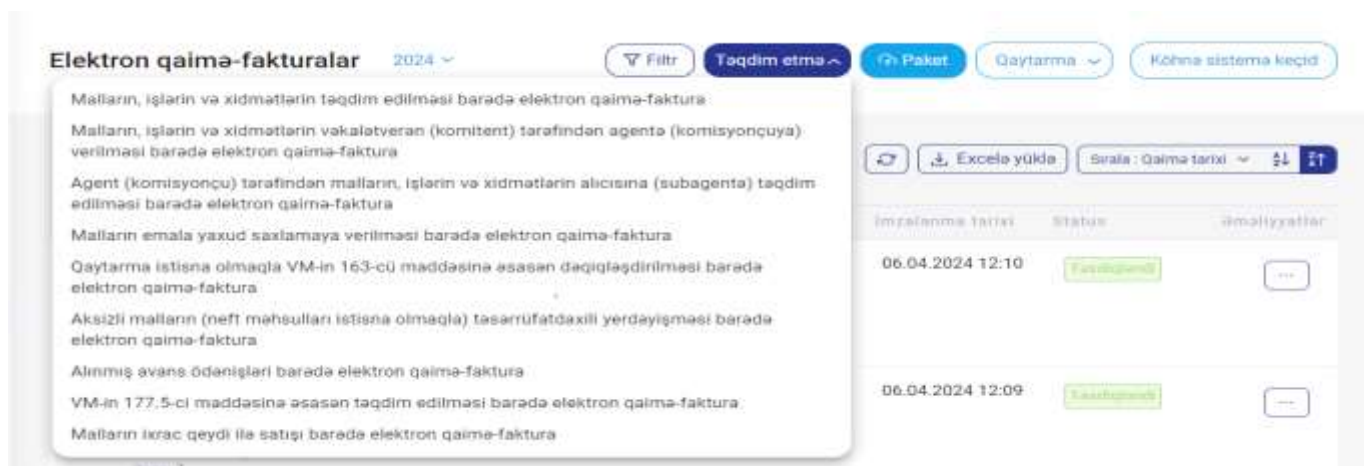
Elektron qaimə-fakturalar 2024

Filtr Təqdim etmə Paket Qaytarma Köhnə sistemə keçid

Malların, işlərin və xidmətlərin təqdim edilməsi barədə elektron qaimə-faktura

Malların, işlərin və xidmətlərin vəkalətverən (komitent) tərəfindən agentə (komisyonçuya) verilməsi barədə elektron qaimə-faktura

Agent (komisyonçu) tərəfindən malların, işlərin və xidmətlərin alıcısına (subagentə) təqdim edilməsi barədə elektron qaimə-faktura

Malların emala yaxud saxlamaya verilməsi barədə elektron qaimə-faktura

Qaytarma istisna olmaqla VM-in 163-cü maddəsinə əsasən dəqiqləşdirilməsi barədə elektron qaimə-faktura

Aksizli malların (neft məhsulları istisna olmaqla) təsərrüfatdaxili yerdəyişməsi barədə elektron qaimə-faktura

Alınmış avans ödənişləri barədə elektron qaimə-faktura

VM-in 177.5-ci maddəsinə əsasən təqdim edilməsi barədə elektron qaimə-faktura

Malların ixrac qeydi ilə satışı barədə elektron qaimə-faktura

Excelə yüklə Sırala : Qaimə tarixi

İmzalanma tarixi Status Əməliyyatlar

06.04.2024 12:10 Təsdiqləndi ...

06.04.2024 12:09 Təsdiqləndi ...